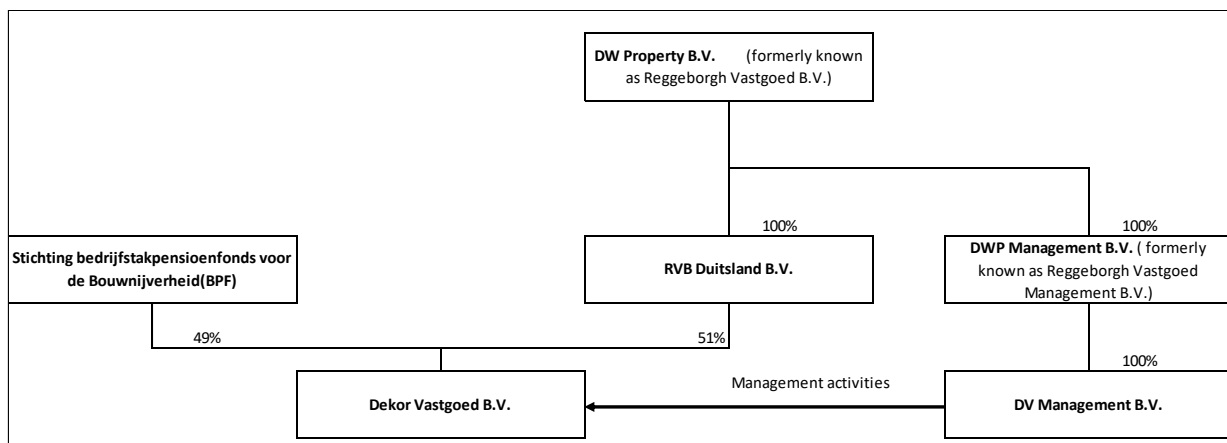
DW Property B.V. (formerly known as Reggeborgh Vastgoed B.V.)

100%

100%

Stichting bedrijfstakpensioenfonds voor de Bouwnijverheid(BPF)

RVB Duitsland B.V.

DWP Management B.V. ( formerly known as Reggeborgh Vastgoed Management B.V.)

49%

51%

100%

Management activities

Dekor Vastgoed B.V.

DV Management B.V.